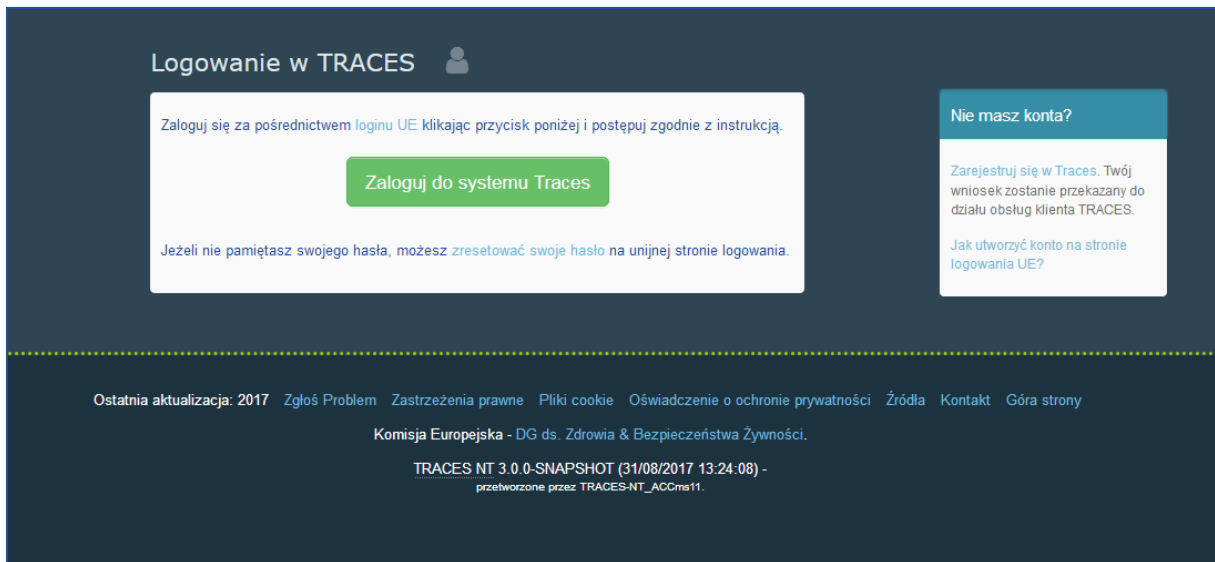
Logowanie w TRACES

Zaloguj się za pośrednictwem loginu UE klikając przycisk poniżej i postępuj zgodnie z instrukcją.

Zaloguj do systemu Traces

Jeżeli nie pamiętasz swojego hasła, możesz zresetować swoje hasło na unijnej stronie logowania.

Nie masz konta?

Zarejestruj się w Traces. Twój wniosek zostanie przekazany do działu obsług klienta TRACES.

Jak utworzyć konto na stronie logowania UE?

Ostatnia aktualizacja: 2017 Zgłoś Problem Zastrzeżenia prawne Pliki cookie Oświadczenie o ochronie prywatności Źródła Kontakt Góra strony

Komisja Europejska - DG ds. Zdrowia & Bezpieczeństwa Żywności.

TRACES NT 3.0.0-SNAPSHOT (31/08/2017 13:24:08) -
przetworzone przez TRACES-NT_ACCms11.